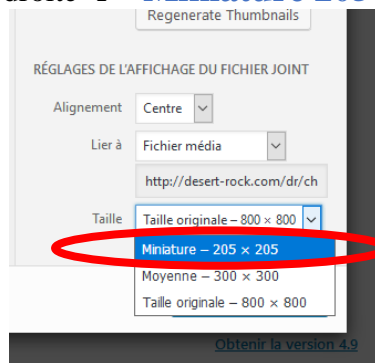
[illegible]

Regenerate Thumbnails

RÉGLAGES DE L'AFFICHAGE DU FICHIER JOINT

Alignement Centre

Lier à Fichier média

http://desert-rock.com/dr/ch

Taille Taille originale – 800 × 800

Miniature – 205 × 205

Moyenne – 300 × 300

Taille originale – 800 × 800

Obtenir la version 4.9